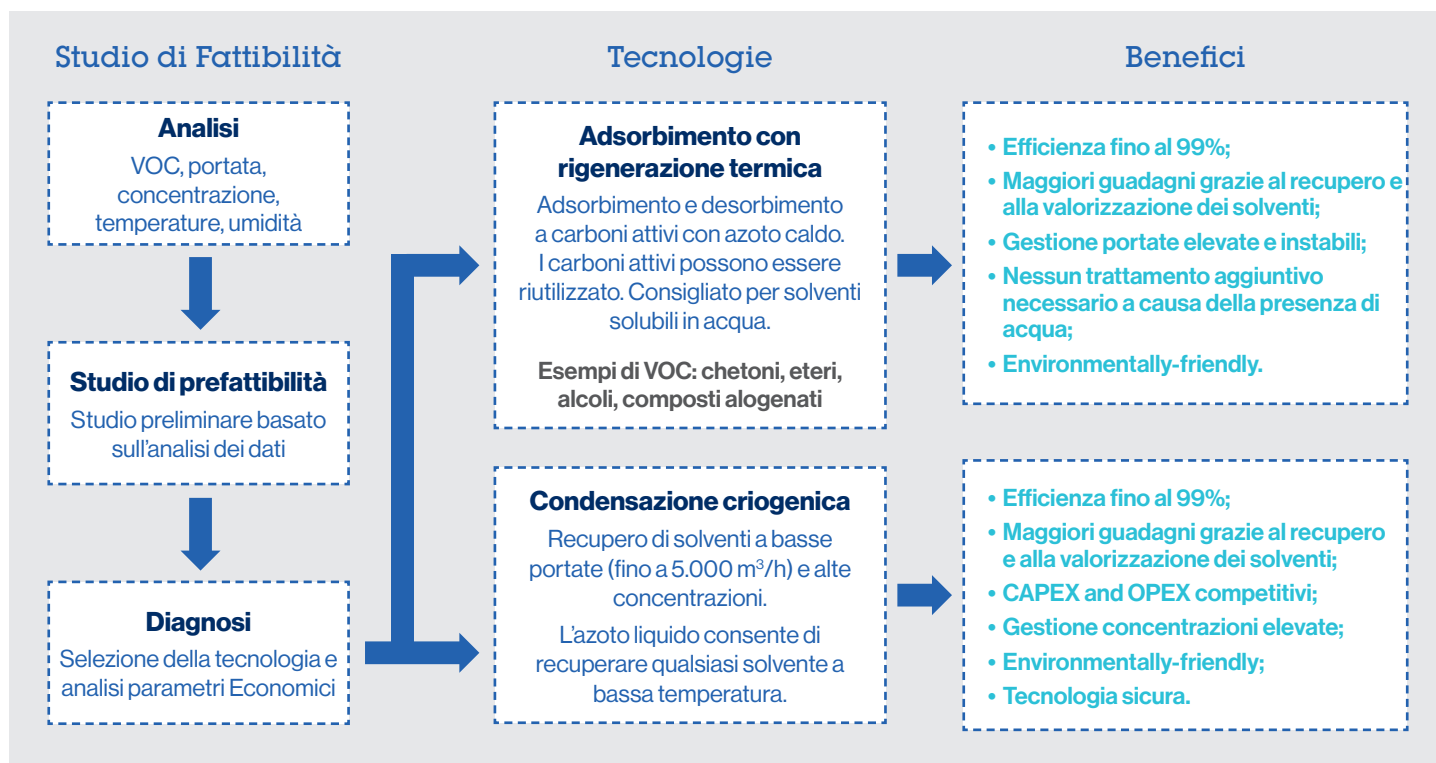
Studio di Fattibilità

Analisi
VOC, portata, concentrazione, temperature, umidità

Studio di prefattibilità
Studio preliminare basato sull'analisi dei dati

Diagnosi
Selezione della tecnologia e analisi parametri Economici

Tecnologie

Adsorbimento con rigenerazione termica
Adsorbimento e desorbimento a carboni attivi con azoto caldo. I carboni attivi possono essere riutilizzato. Consigliato per solventi solubili in acqua.

Esempi di VOC: chetoni, eteri, alcoli, composti alogenati

Condensazione criogenica
Recupero di solventi a basse portate (fino a 5.000 $m^3/h$) e alte concentrazioni.

L'azoto liquido consente di recuperare qualsiasi solvente a bassa temperatura.

Benefici

• Efficienza fino al 99%;
• Maggiori guadagni grazie al recupero e alla valorizzazione dei solventi;
• Gestione portate elevate e instabili;
• Nessun trattamento aggiuntivo necessario a causa della presenza di acqua;
• Environmentally-friendly.

• Efficienza fino al 99%;
• Maggiori guadagni grazie al recupero e alla valorizzazione dei solventi;
• CAPEX and OPEX competitivi;
• Gestione concentrazioni elevate;
• Environmentally-friendly;
• Tecnologia sicura.